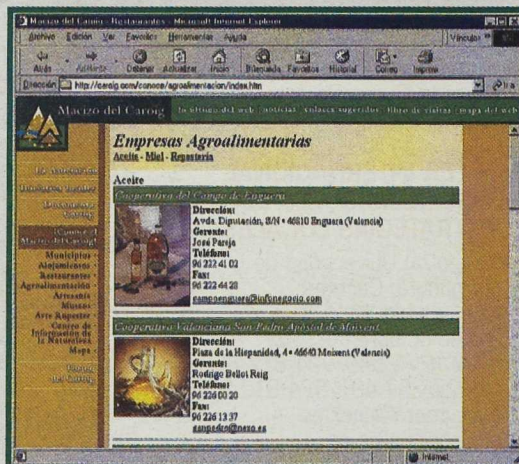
Macizo del Caroig - Restaurantes - Microsoft Internet Explorer
Archivo Edición Ver Favoritos Herramientas Ayuda
Vínculos
Atrás Adelante Detener Actualizar Inicio Búsqueda Favoritos Historial Correo Imprimir
Dirección http://caroig.com/conoce/agroalimentacion/index.htm
Ir a
Macizo del Caroig
lo último del web | noticias | enlaces sugeridos | libro de visitas | mapa del web
Empresas Agroalimentarias
Aceite - Miel - Repostería
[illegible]
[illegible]
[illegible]
Conoce el Macizo del Caroig
Municipios
Alojamientos
Restaurantes
Agroalimentación
Artesanía
Museos
Arte Rupestre
Centro de Información de la Naturaleza
Mapa
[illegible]
Aceite
Cooperativa del Campo de Enguera
Dirección:
Avda. Diputación, S/N • 46810 Enguera (Valencia)
Gerente:
José Pareja
Teléfono:
96 222 41 02
Fax:
96 222 44 20
campoenguera@infonegocio.com
Cooperativa Valenciana San Pedro Apóstol de Moixent
Dirección:
Plaza de la Hispanidad, 4 • 46640 Moixent (Valencia)
Gerente:
Rodrigo Bellot Reig
Teléfono:
96 226 00 20
Fax:
96 226 13 37
sanpedro@nexo.es
Internet